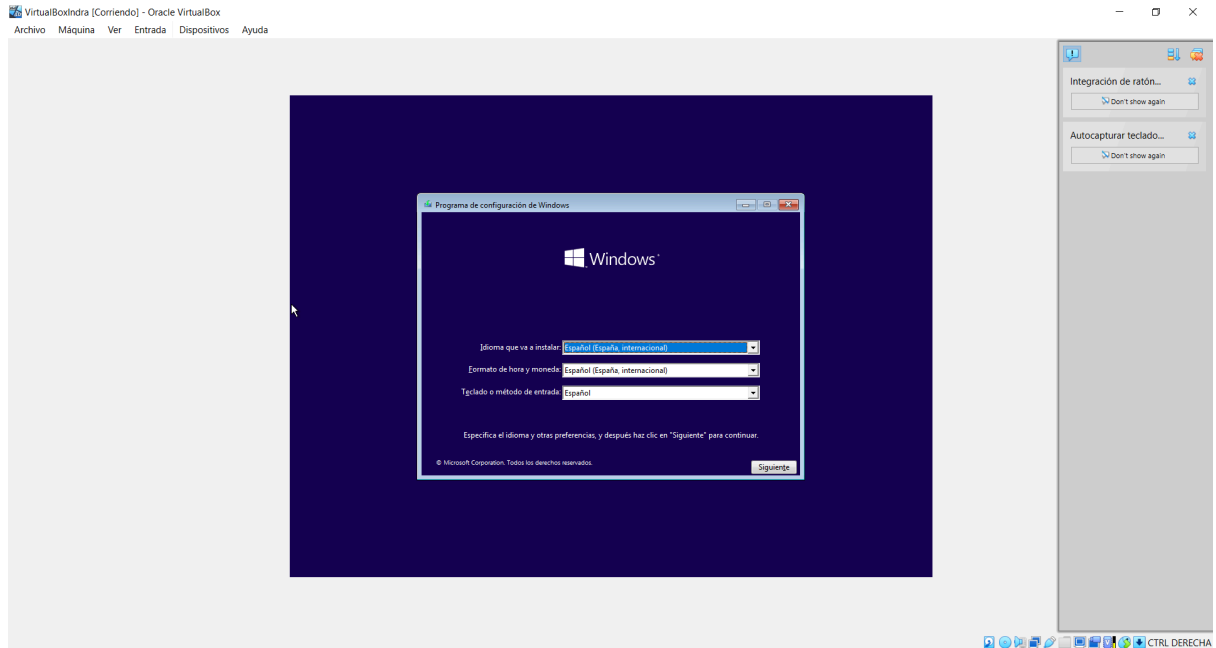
VirtualBoxIndra [Corriendo] - Oracle VirtualBox

Archivo Máquina Ver Entrada Dispositivos Ayuda

Integración de ratón...

Don't show again

Autocapturar teclado...

Don't show again

Programa de configuración de Windows

Windows

Idioma que va a instalar: Español (España, internacional)

Formato de hora y moneda: Español (España, internacional)

Teclado o método de entrada: Español

Especifica el idioma y otras preferencias, y después haz clic en "Siguiente" para continuar.

© Microsoft Corporation. Todos los derechos reservados.

Siguiente

CTRL DERECHA